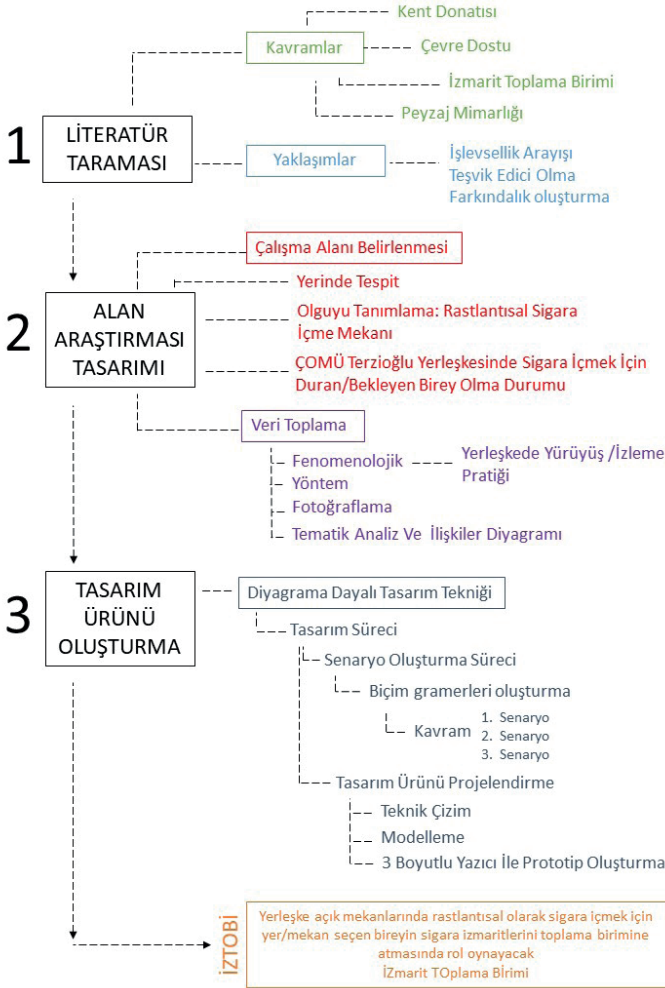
Kent Donatısı

Kavramlar

Çevre Dostu

İzmarit Toplama Birimi

Peyzaj Mimarlığı

1

LİTERATÜR TARAMASI

Yaklaşımlar

İşlevsellik Arayışı
Teşvik Edici Olma
Farkındalık oluşturma

Çalışma Alanı Belirlenmesi

Yerinde Tespit

2

ALAN ARAŞTIRMASI TASARIMI

Olguyu Tanımlama: Rastlantısal Sigara İçme Mekanı

ÇOMÜ Terzioğlu Yerleşkesinde Sigara İçmek İçin Duran/Bekleyen Birey Olma Durumu

Veri Toplama

Fenomenolojik
Yöntem

Yerleşkede Yürüyüş /İzleme Pratiği

Fotoğraflama

Tematik Analiz Ve İlişkiler Diyagramı

3

TASARIM ÜRÜNÜ OLUŞTURMA

Diyagrama Dayalı Tasarım Tekniği

Tasarım Süreci

Senaryo Oluşturma Süreci

Biçim gramerleri oluşturma

Kavram
1. Senaryo
2. Senaryo
3. Senaryo

Tasarım Ürünü Projelendirme

Teknik Çizim

Modelleme

3 Boyutlu Yazıcı İle Prototip Oluşturma

İZTOBİ

Yerleşke açık mekanlarında rastlantısal olarak sigara içmek için yer/mekan seçen bireyin sigara izmaritlerini toplama birimine atmasında rol oynayacak
İzmarit TOplama Birimi